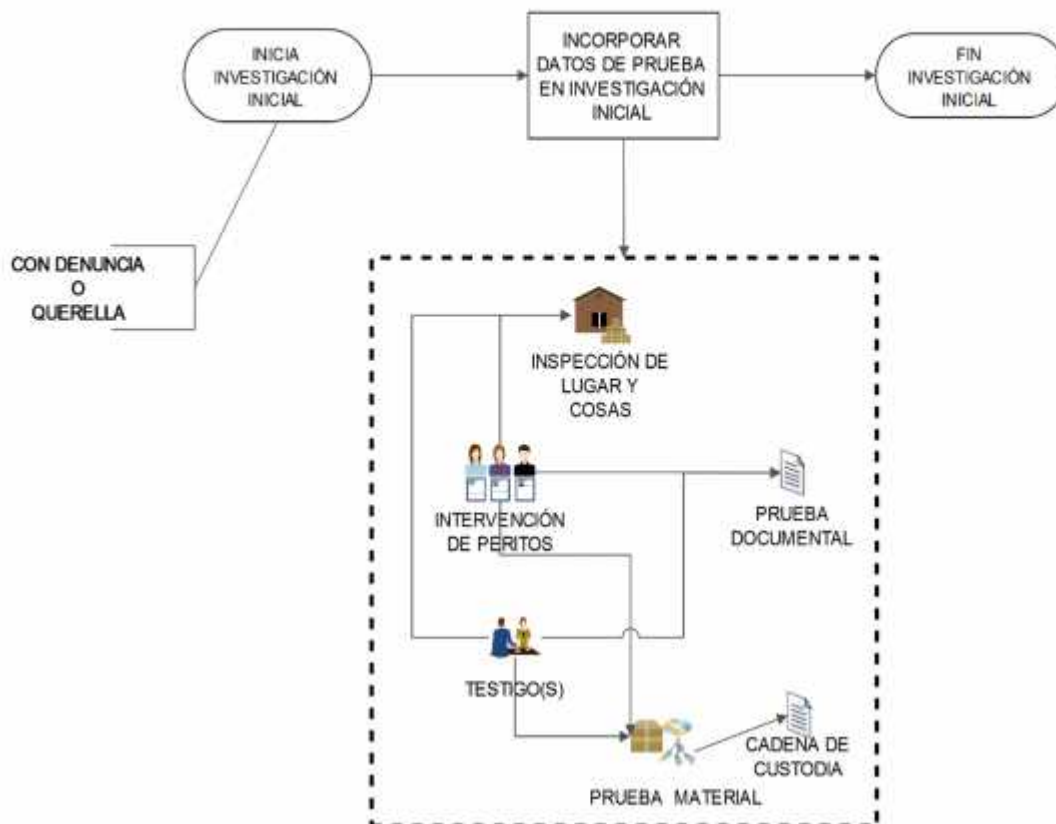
INICIA INVESTIGACIÓN INICIAL

INCORPORAR DATOS DE PRUEBA EN INVESTIGACIÓN INICIAL

FIN INVESTIGACIÓN INICIAL

CON DENUNCIA O QUERELLA

INSPECCIÓN DE LUGAR Y COSAS

INTERVENCIÓN DE PERITOS

PRUEBA DOCUMENTAL

TESTIGO(S)

CADENA DE CUSTODIA

PRUEBA MATERIAL